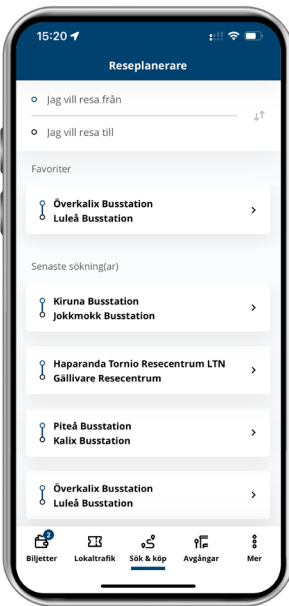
15:20

Reseplanerare

Jag vill resa från

Jag vill resa till

Favoriter

Överkalix Busstation
Luleå Busstation

Senaste sökning(ar)

Kiruna Busstation
Jokkmokk Busstation

Haparanda Tornio Resecentrum LTN
Gällivare Resecentrum

Piteå Busstation
Kalix Busstation

Överkalix Busstation
Luleå Busstation

2
Biljetter
Lokaltrafik
Sök & köp
Avgångar
Mer